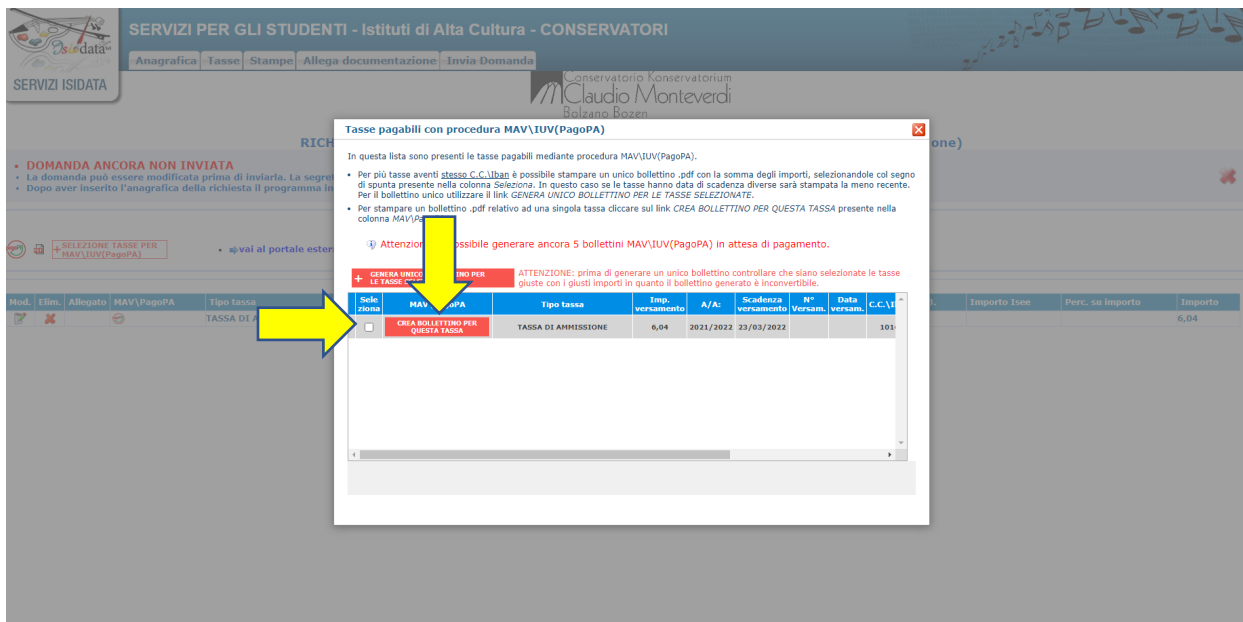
Isidata

SERVIZI ISIDATA

SERVIZI PER GLI STUDENTI - Istituti di Alta Cultura - CONSERVATORI

Anagrafica | Tasse | Stampe | Allega documentazione | Invia Domanda

Conservatorio Konservatorium
Claudio Monteverdi
Bolzano Bozen

RICH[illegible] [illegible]one)

• DOMANDA ANCORA NON INVIATA
• La domanda può essere modificata prima di inviarla. La segret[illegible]
• Dopo aver inserito l'anagrafica della richiesta il programma in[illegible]

SELEZIONE TASSE PER MAV\IUV(PagoPA)

• vai al portale ester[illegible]

| Mod. | Elim. | Allegato | MAV\PagoPA | Tipo tassa | | Importo Isee | Perc. su importo | Importo |
|---|---|---|---|---|---|---|---|---|
| | | | | TASSA DI A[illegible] | | | | 6,04 |

Tasse pagabili con procedura MAV\IUV(PagoPA)

In questa lista sono presenti le tasse pagabili mediante procedura MAV\IUV(PagoPA).

• Per più tasse aventi stesso C.C.\Iban è possibile stampare un unico bollettino .pdf con la somma degli importi, selezionandole col segno di spunta presente nella colonna Seleziona. In questo caso se le tasse hanno data di scadenza diverse sarà stampata la meno recente. Per il bollettino unico utilizzare il link GENERA UNICO BOLLETTINO PER LE TASSE SELEZIONATE.
• Per stampare un bollettino .pdf relativo ad una singola tassa cliccare sul link CREA BOLLETTINO PER QUESTA TASSA presente nella colonna MAV\Pa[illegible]

Attenzion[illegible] possibile generare ancora 5 bollettini MAV\IUV(PagoPA) in attesa di pagamento.

GENERA UNICO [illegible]TINO PER LE TASSE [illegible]

ATTENZIONE: prima di generare un unico bollettino controllare che siano selezionate le tasse giuste con i giusti importi in quanto il bollettino generato è inconvertibile.

| Seleziona | MAV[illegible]PA | Tipo tassa | Imp. versamento | A/A: | Scadenza versamento | N° Versam. | Data versam. | C.C.\I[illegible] |
|---|---|---|---|---|---|---|---|---|
| | CREA BOLLETTINO PER QUESTA TASSA | TASSA DI AMMISSIONE | 6,04 | 2021/2022 | 23/03/2022 | | | 101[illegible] |